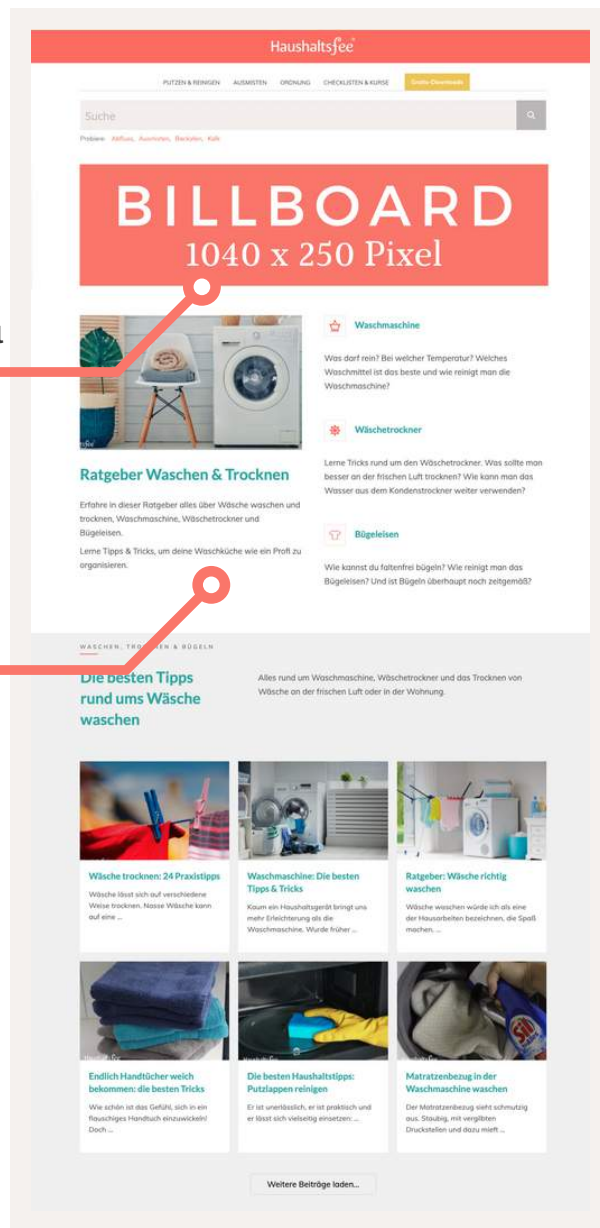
Haushaltsfee

PUTZEN & REINIGEN AUSMISTEN ORDNUNG CHECKLISTEN & KURSE Gratis-Downloads

Suche

Probiere: Abfluss, Ausmisten, Backofen, Kalk

BILLBOARD
1040 x 250 Pixel

Ratgeber Waschen & Trocknen

Erfahre in dieser Ratgeber alles über Wäsche waschen und trocknen, Waschmaschine, Wäschetrockner und Bügeleisen.

Lerne Tipps & Tricks, um deine Waschküche wie ein Profi zu organisieren.

Waschmaschine

Was darf rein? Bei welcher Temperatur? Welches Waschmittel ist das beste und wie reinigt man die Waschmaschine?

Wäschetrockner

Lerne Tricks rund um den Wäschetrockner. Was sollte man besser an der frischen Luft trocknen? Wie kann man das Wasser aus dem Kondenstrockner weiter verwenden?

Bügeleisen

Wie kannst du faltenfrei bügeln? Wie reinigt man das Bügeleisen? Und ist Bügeln überhaupt noch zeitgemäß?

WASCHEN, TRO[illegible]EN & BÜGELN

Die besten Tipps rund ums Wäsche waschen

Alles rund um Waschmaschine, Wäschetrockner und das Trocknen von Wäsche an der frischen Luft oder in der Wohnung.

Wäsche trocknen: 24 Praxistipps

Wäsche lässt sich auf verschiedene Weise trocknen. Nasse Wäsche kann auf eine ...

Waschmaschine: Die besten Tipps & Tricks

Kaum ein Haushaltsgerät bringt uns mehr Erleichterung als die Waschmaschine. Wurde früher ...

Ratgeber: Wäsche richtig waschen

Wäsche waschen würde ich als eine der Hausarbeiten bezeichnen, die Spaß machen. ...

Endlich Handtücher weich bekommen: die besten Tricks

Wie schön ist das Gefühl, sich in ein flauschiges Handtuch einzuwickeln! Doch ...

Die besten Haushaltstipps: Putzlappen reinigen

Er ist unerlässlich, er ist praktisch und er lässt sich vielseitig einsetzen: ...

Matratzenbezug in der Waschmaschine waschen

Der Matratzenbezug sieht schmutzig aus. Staubig, mit vergilbten Druckstellen und dazu mieft ...

Weitere Beiträge laden...